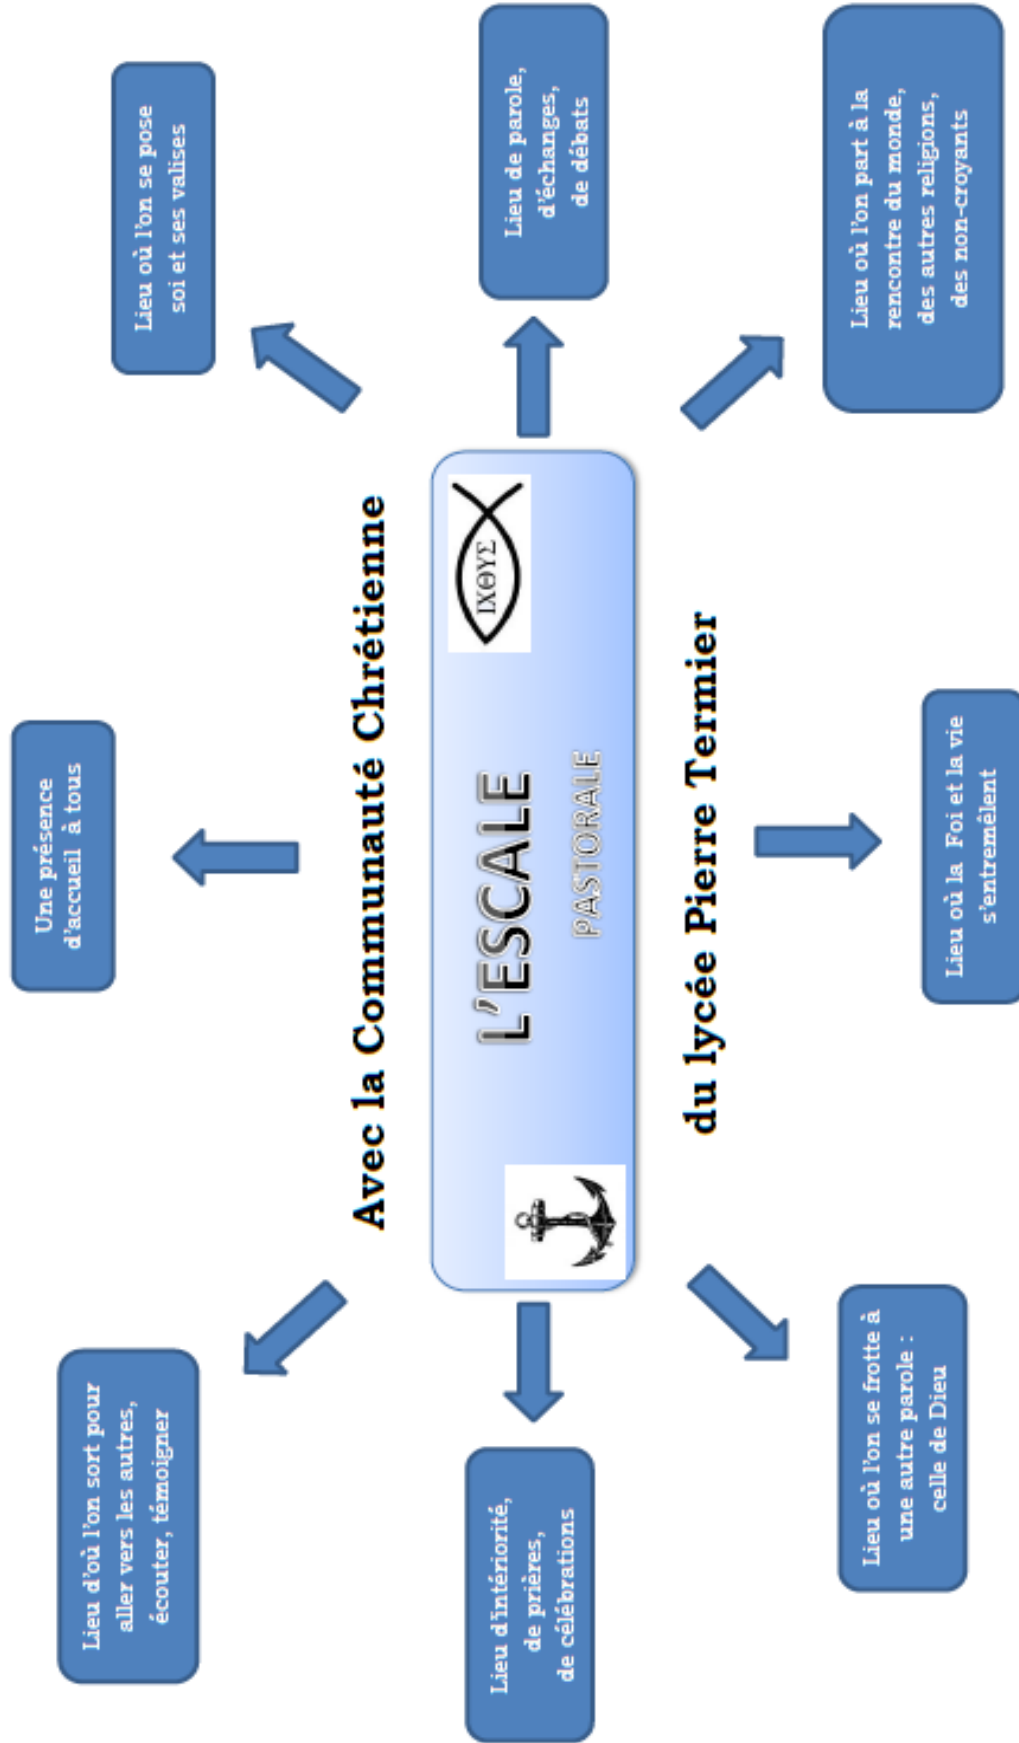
Avec la Communauté Chrétienne

L'ESCALE

PASTORALE

ΙΧΘΥΣ

du lycée Pierre Termier

Lieu où l'on se pose soi et ses valises

Lieu de parole, d'échanges, de débats

Lieu où l'on part à la rencontre du monde, des autres religions, des non-croyants

Une présence d'accueil à tous

Lieu où la Foi et la vie s'entremêlent

Lieu d'où l'on sort pour aller vers les autres, écouter, témoigner

Lieu d'intériorité, de prières, de célébrations

Lieu où l'on se frotte à une autre parole : celle de Dieu